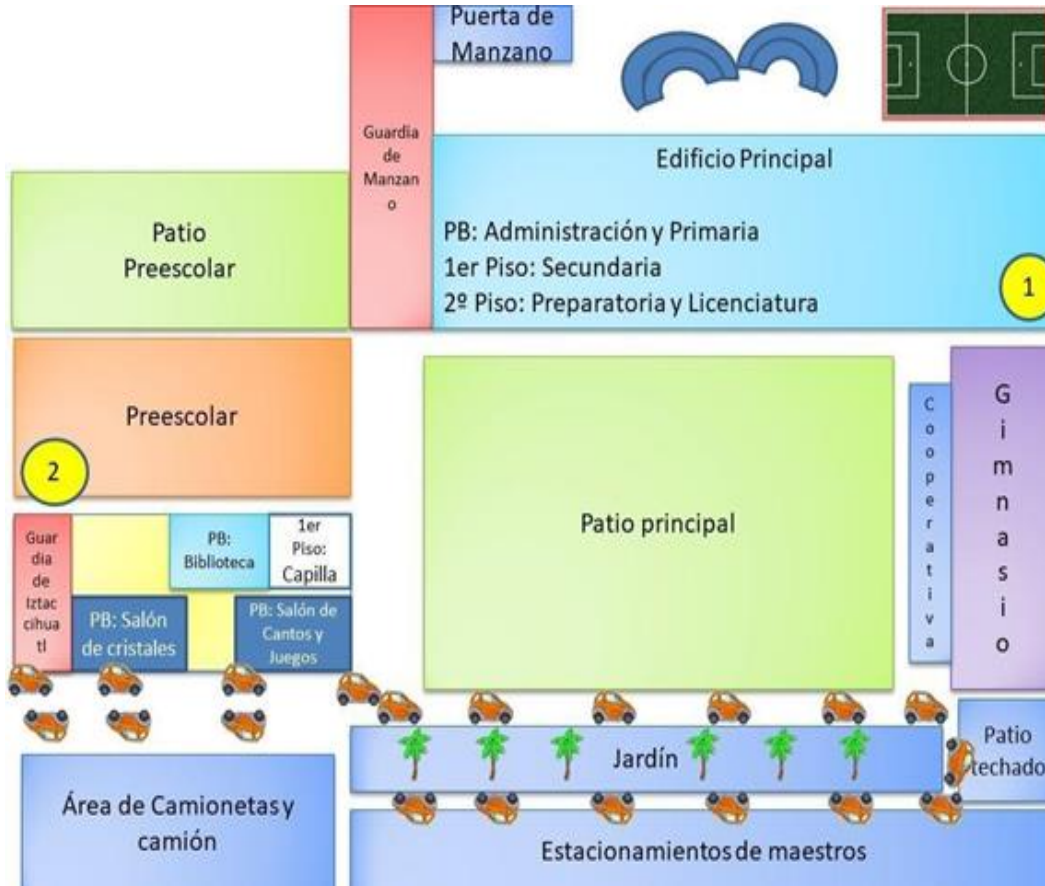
Puerta de Manzano

Guardia de Manzano

Edificio Principal

PB: Administración y Primaria
1er Piso: Secundaria
2º Piso: Preparatoria y Licenciatura

1

Patio Preescolar

Preescolar

2

Patio principal

Cooperativa

Gimnasio

Guardia de Iztaccihuatl

PB: Biblioteca

1er Piso: Capilla

PB: Salón de cristales

PB: Salón de Cantos y Juegos

Jardín

Patio techado

Área de Camionetas y camión

Estacionamientos de maestros